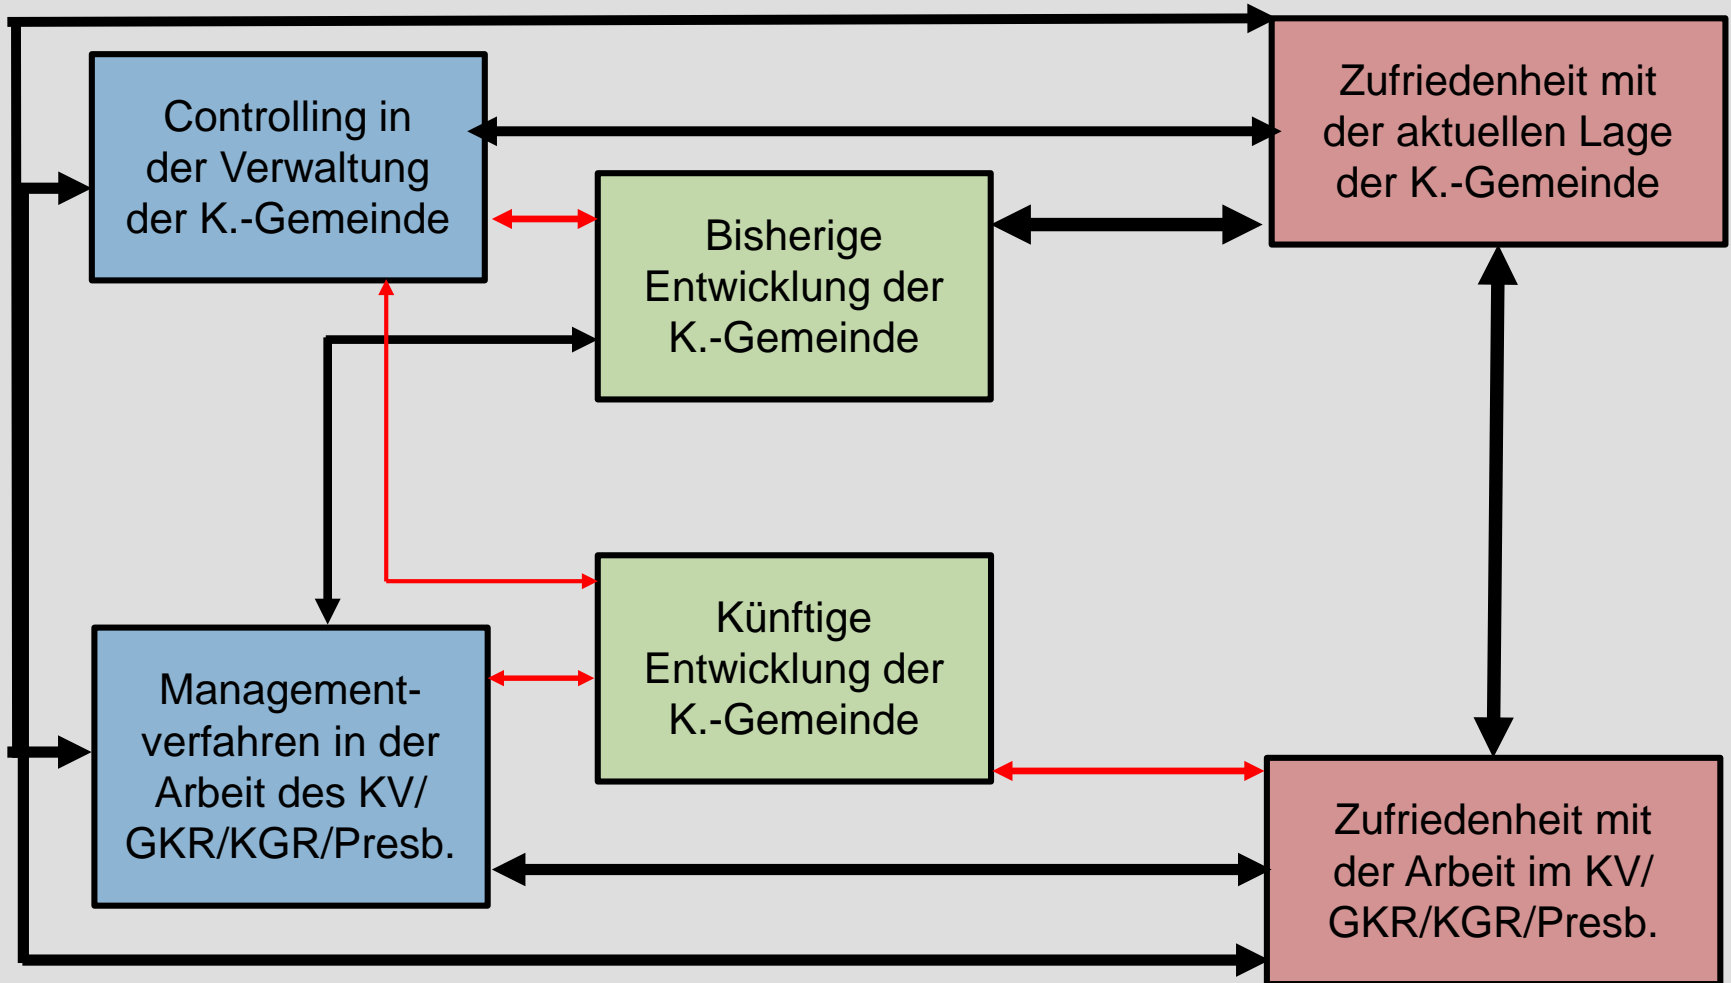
Controlling in der Verwaltung der K.-Gemeinde

Zufriedenheit mit der aktuellen Lage der K.-Gemeinde

Bisherige Entwicklung der K.-Gemeinde

Künftige Entwicklung der K.-Gemeinde

Management-verfahren in der Arbeit des KV/ GKR/KGR/Presb.

Zufriedenheit mit der Arbeit im KV/ GKR/KGR/Presb.